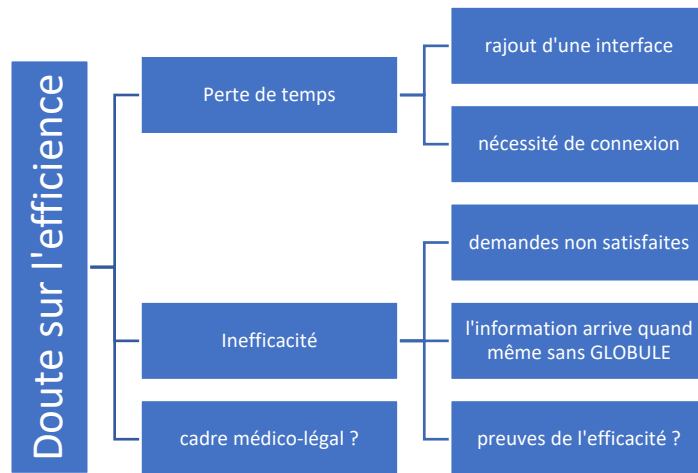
Doute sur l'efficience

Perte de temps

rajout d'une interface

nécessité de connexion

Inefficacité

demandes non satisfaites

l'information arrive quand même sans GLOBULE

cadre médico-légal ?

preuves de l'efficacité ?